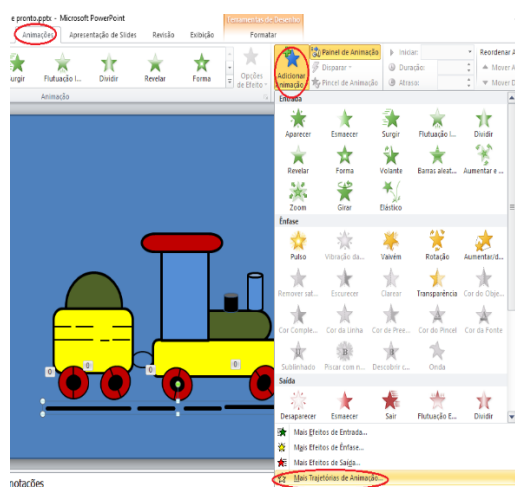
e pronto.pptx - Microsoft PowerPoint

Ferramentas de Desenho

Animações Apresentação de Slides Revisão Exibição Formatar

urgir Flutuação I... Dividir Revelar Forma Opções de Efeito

Animação

Adicionar Animação

Painel de Animação
Disparar
Pincel de Animação

Iniciar
Duração:
Atraso:

Reordenar A
Mover A
Mover A

Entrada

Aparecer Esmaecer Surgir Flutuação I... Dividir
Revelar Forma Volante Barras aleat... Aumentar e ...
Zoom Girar Elástico

Ênfase

Pulso Vibração da... Vaivém Rotação Aumentar/d...
Remover sat... Escurecer Clarear Transparência Cor do Obje...
Cor Comple... Cor da Linha Cor de Pree... Cor do Pincel Cor da Fonte
Sublinhado Pincar com n... Descolorir s... Onda

Saída

Desaparecer Esmaecer Sair Flutuação E... Dividir

Mais Efeitos de Entrada...
Mais Efeitos de Ênfase...
Mais Efeitos de Saída...
Mais Trajetórias de Animação...

0 0 0

notações